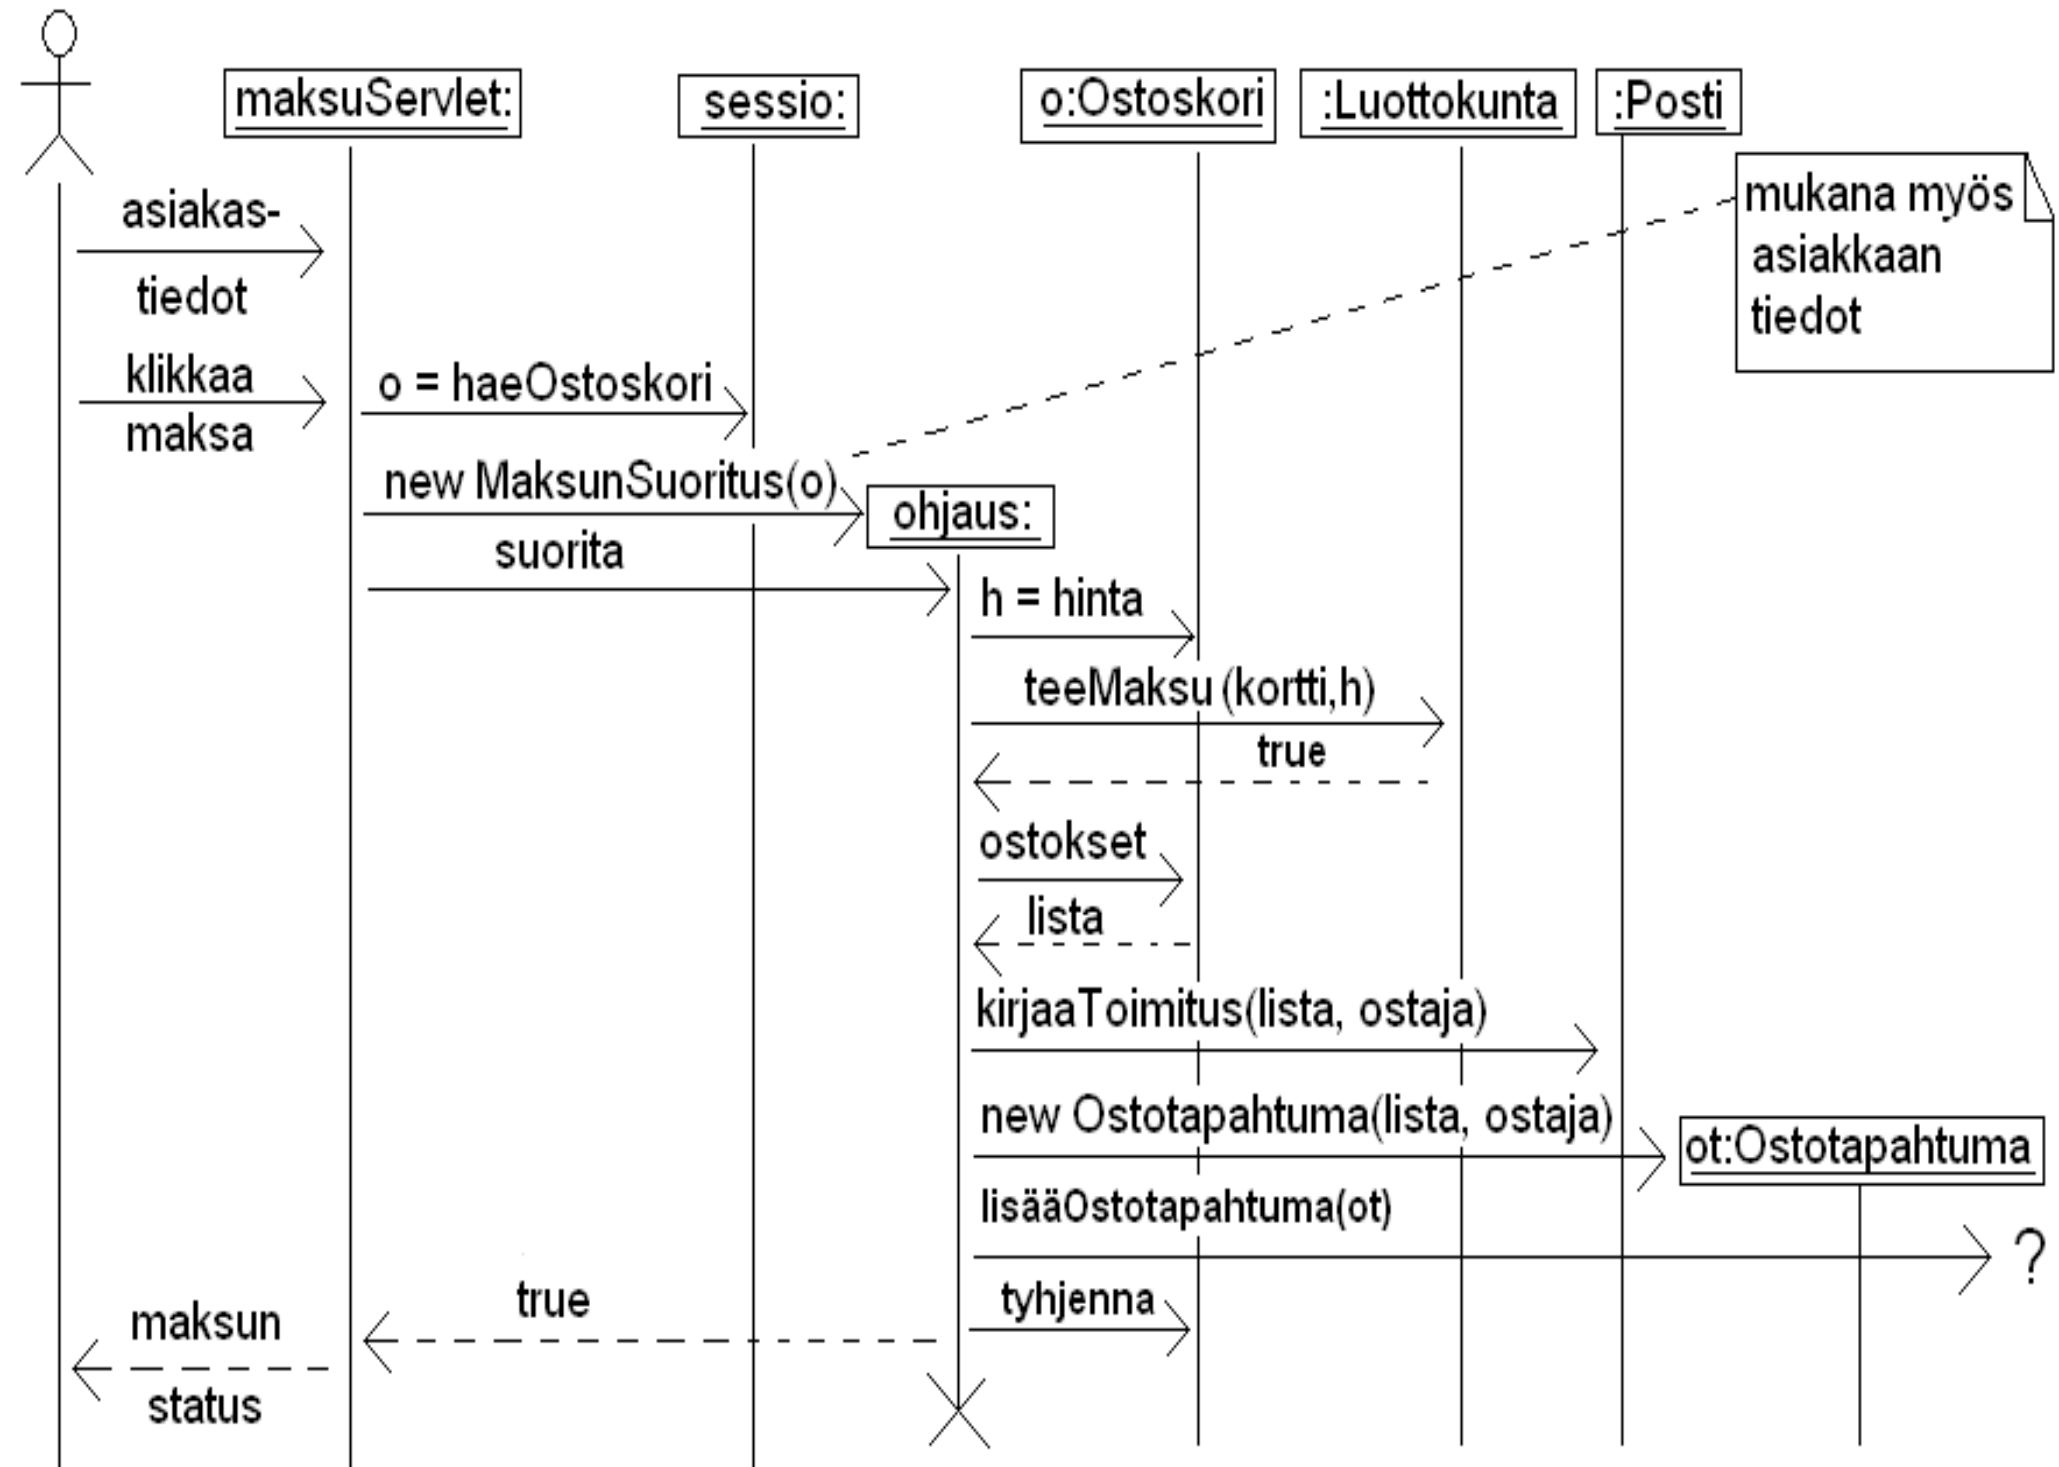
maksuServlet:

sessio:

o:Ostoskori

:Luottokunta

:Posti

mukana myös asiakkaan tiedot

asiakastiedot

klikkaa maksa

o = haeOstoskori

new MaksunSuoritus(o)

ohjaus:

suorita

h = hinta

teeMaksu (kortti,h)

true

ostokset

lista

kirjaaToimitus(lista, ostaja)

new Ostotapahtuma(lista, ostaja)

ot:Ostotapahtuma

lisääOstotapahtuma(ot)

?

true

tyhjenna

maksun status